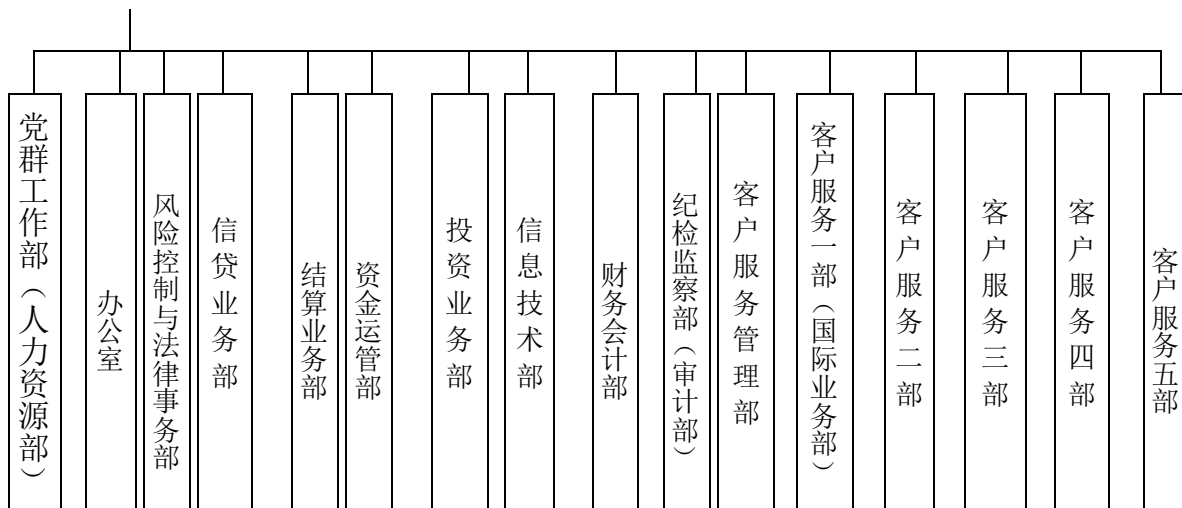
党群工作部（人力资源部）

办公室

风险控制与法律事务部

信贷业务部

结算业务部

资金运管部

投资业务部

信息技术部

财务会计部

纪检监察部（审计部）

客户服务管理部

客户服务一部（国际业务部）

客户服务二部

客户服务三部

客户服务四部

客户服务五部